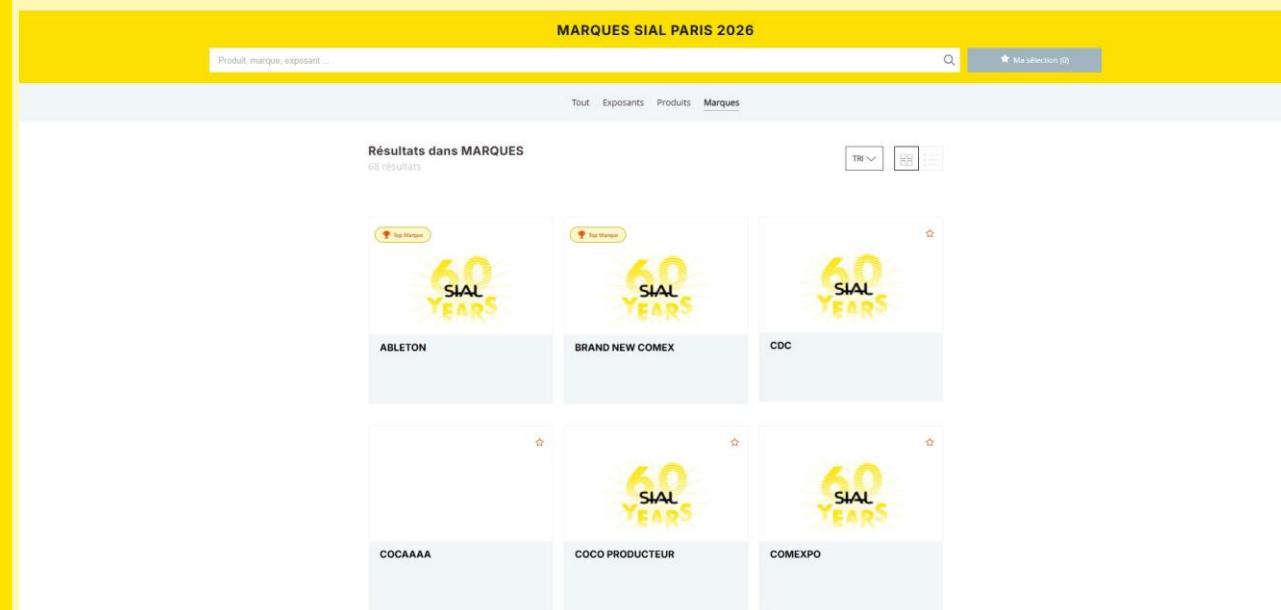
MARQUES SIAL PARIS 2026

Produit, marque, exposant ...

Ma sélection (0)

Tout Exposants Produits Marques

Résultats dans MARQUES
68 résultats

TRI

Top Marque
60 SIAL YEARS
ABLETON

Top Marque
60 SIAL YEARS
BRAND NEW COMEX

60 SIAL YEARS
CDC

COCAAAA

60 SIAL YEARS
COCO PRODUCTEUR

60 SIAL YEARS
COMEXPO